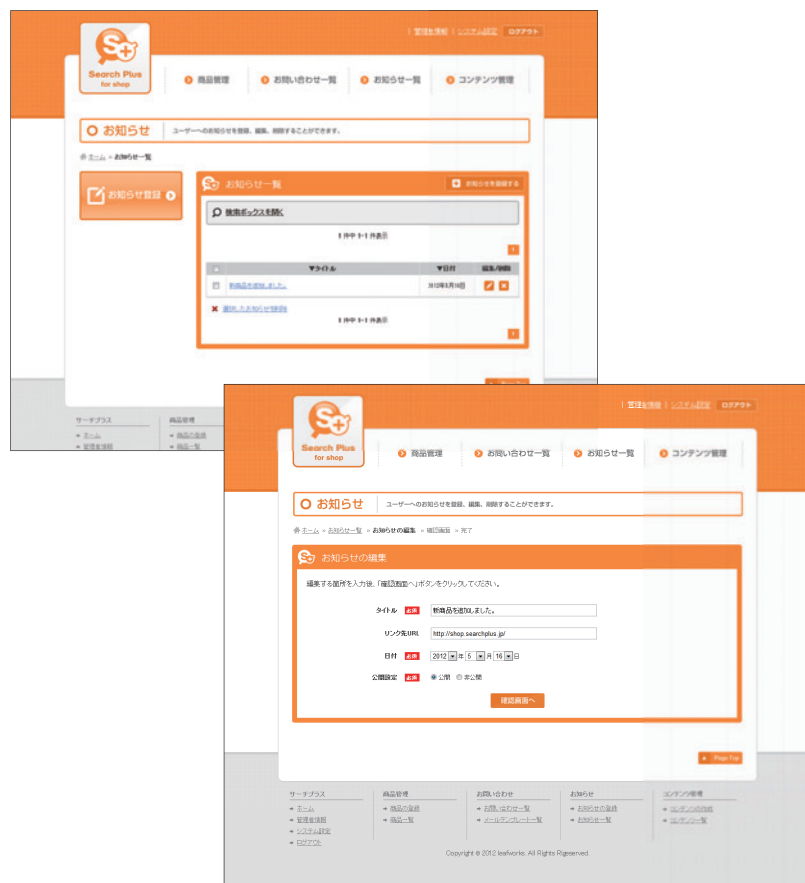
管理者情報 | システム設定 ログアウト

Search Plus for shop

商品管理 お問い合わせ一覧 お知らせ一覧 コンテンツ管理

お知らせ ユーザーへのお知らせを登録、編集、削除することができます。

ホーム » お知らせ一覧

お知らせ登録

お知らせ一覧 お知らせを登録する

検索ボックスを開く

1件中 1-1件表示

| | ▼タイトル | ▼日付 | 編集/削除 |
|---|---|---|---|
| | 新商品を追加しました。 | 2012年5月16日 | |

選択したお知らせを削除

1件中 1-1件表示

サーチプラス 商品管理
ホーム 商品の登録
管理者情報 商品一覧

管理者情報 | システム設定 ログアウト

Search Plus for shop

商品管理 お問い合わせ一覧 お知らせ一覧 コンテンツ管理

お知らせ ユーザーへのお知らせを登録、編集、削除することができます。

ホーム » お知らせ一覧 » お知らせの編集 » 確認画面 » 完了

お知らせの編集

編集する箇所を入力後、「確認画面へ」ボタンをクリックしてください。

タイトル 必須 新商品を追加しました。

リンク先URL http://shop.searchplus.jp/

日付 必須 2012 年 5 月 16 日

公開設定 必須 公開 非公開

確認画面へ

Page Top

サーチプラス
ホーム
管理者情報
システム設定
ログアウト

商品管理
商品の登録
商品一覧

お問い合わせ
お問い合わせ一覧
メールテンプレート一覧

お知らせ
お知らせの登録
お知らせ一覧

コンテンツ管理
コンテンツの作成
コンテンツ一覧

Copyright © 2012 leafworks. All Rights Rigeserved.